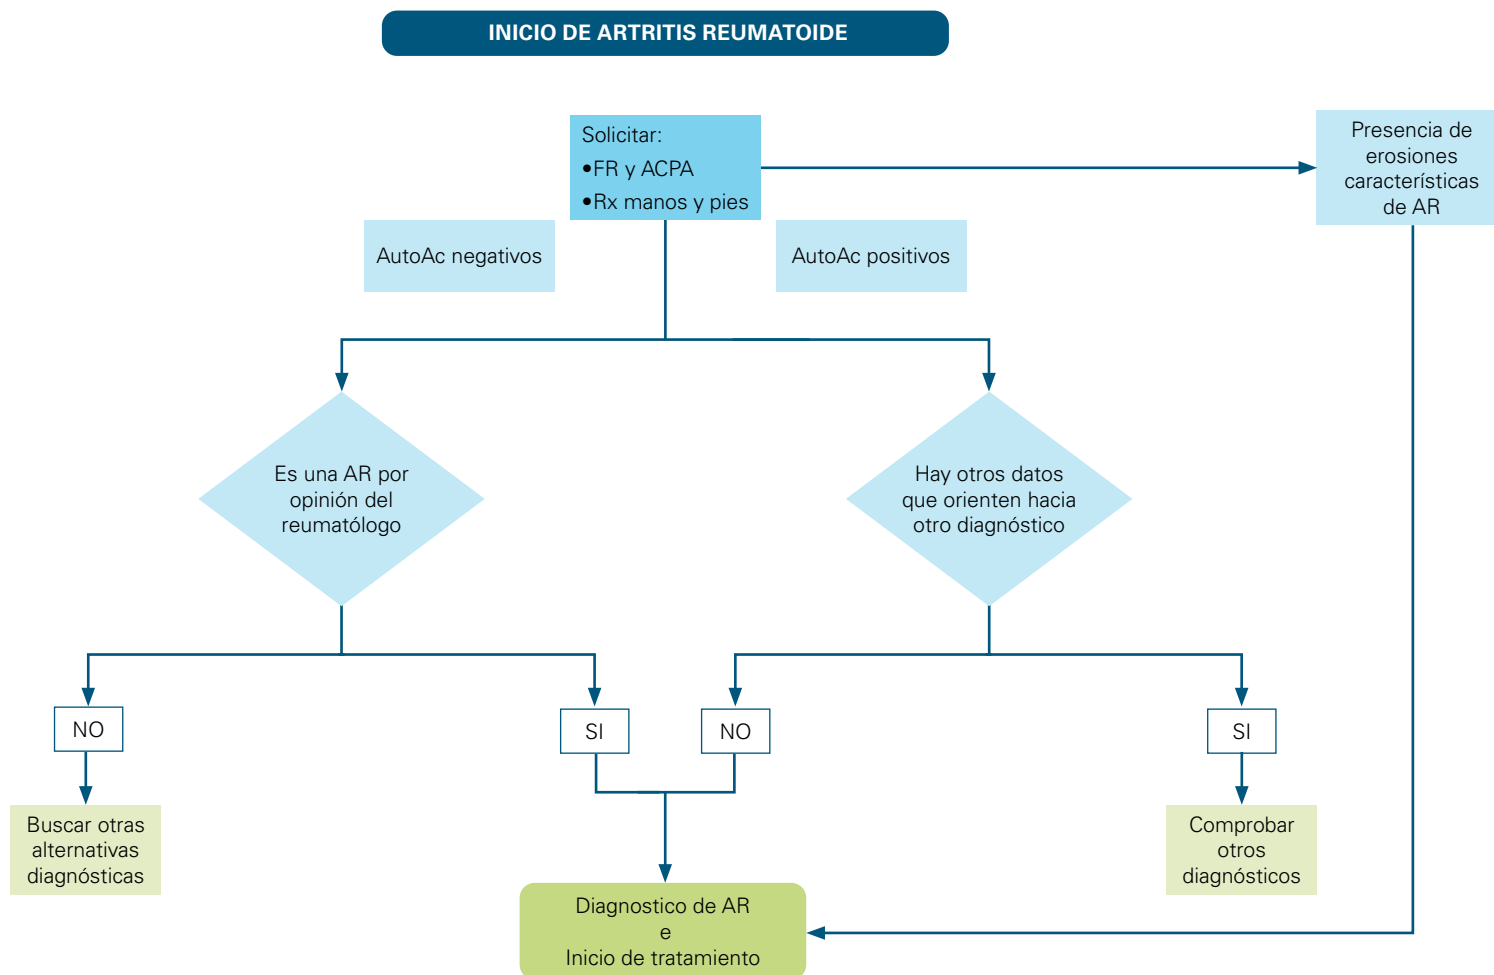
INICIO DE ARTRITIS REUMATOIDE

Solicitar:
•FR y ACPA
•Rx manos y pies

Presencia de erosiones características de AR

AutoAc negativos

AutoAc positivos

Es una AR por opinión del reumatólogo

Hay otros datos que orienten hacia otro diagnóstico

NO

SI

NO

SI

Buscar otras alternativas diagnósticas

Comprobar otros diagnósticos

Diagnostico de AR
e
Inicio de tratamiento